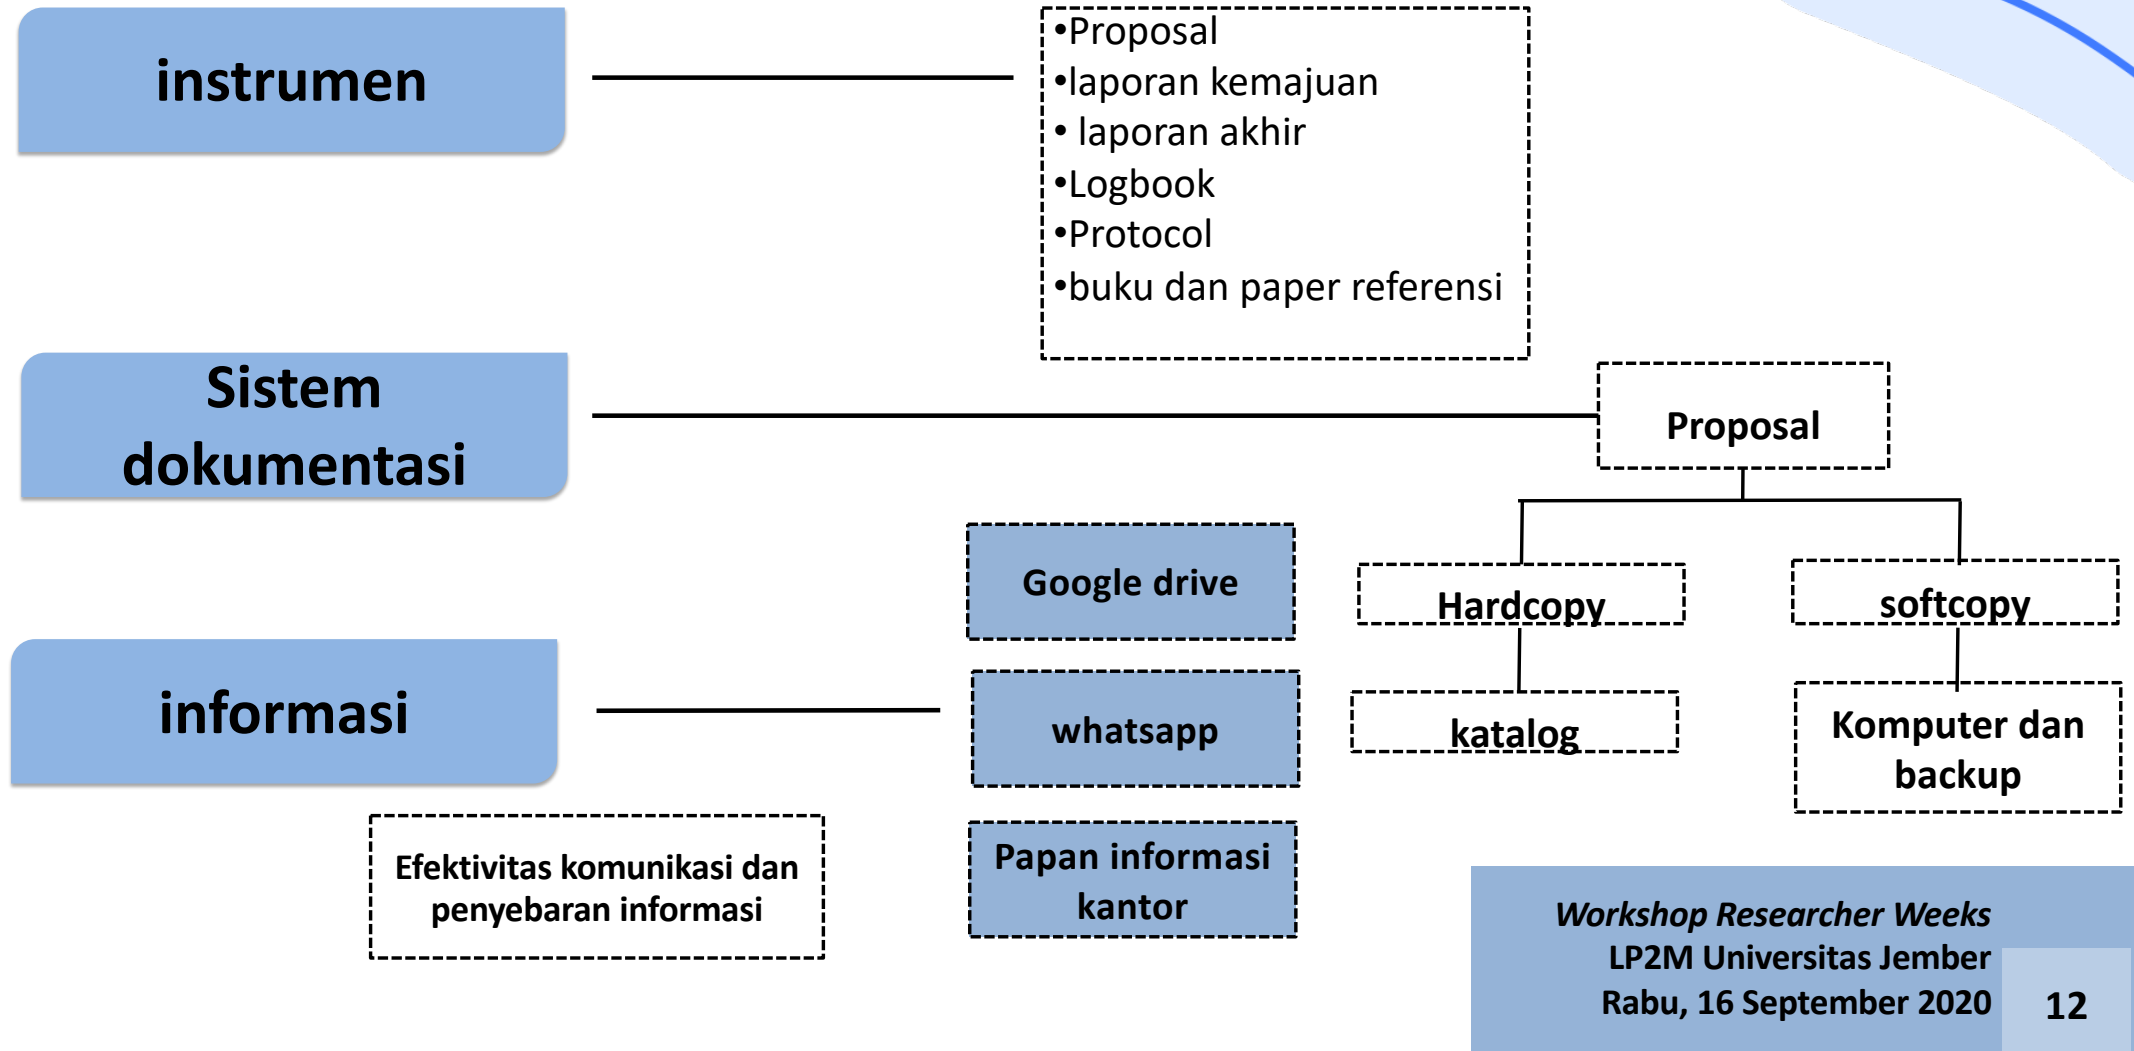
instrumen

•Proposal
•laporan kemajuan
• laporan akhir
•Logbook
•Protocol
•buku dan paper referensi

Sistem dokumentasi

Proposal

Hardcopy

softcopy

katalog

Komputer dan backup

informasi

Google drive

whatsapp

Papan informasi kantor

Efektivitas komunikasi dan penyebaran informasi

Workshop Researcher Weeks
LP2M Universitas Jember
Rabu, 16 September 2020

12